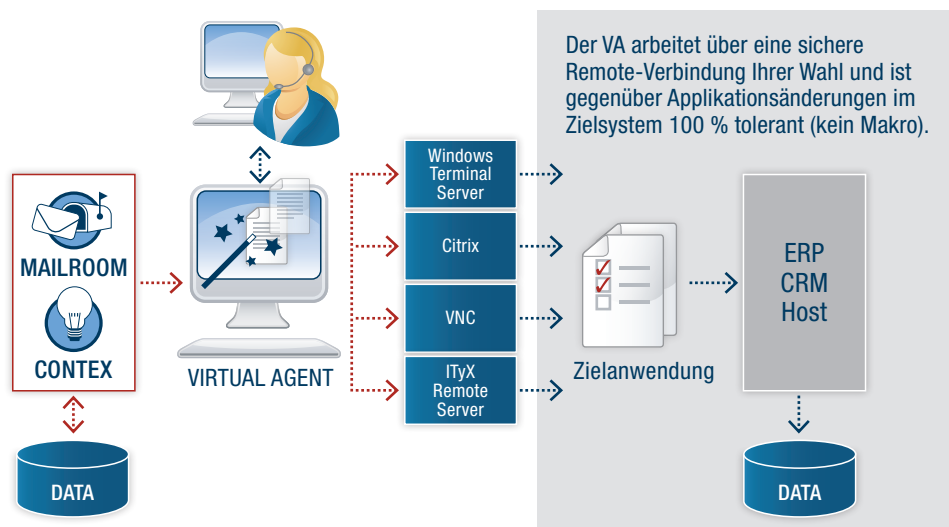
Der VA arbeitet über eine sichere Remote-Verbindung Ihrer Wahl und ist gegenüber Applikationsänderungen im Zielsystem 100 % tolerant (kein Makro).

MAILROOM

CONTEX

DATA

VIRTUAL AGENT

Windows Terminal Server

Citrix

VNC

ITyX Remote Server

Zielanwendung

ERP
CRM
Host

DATA